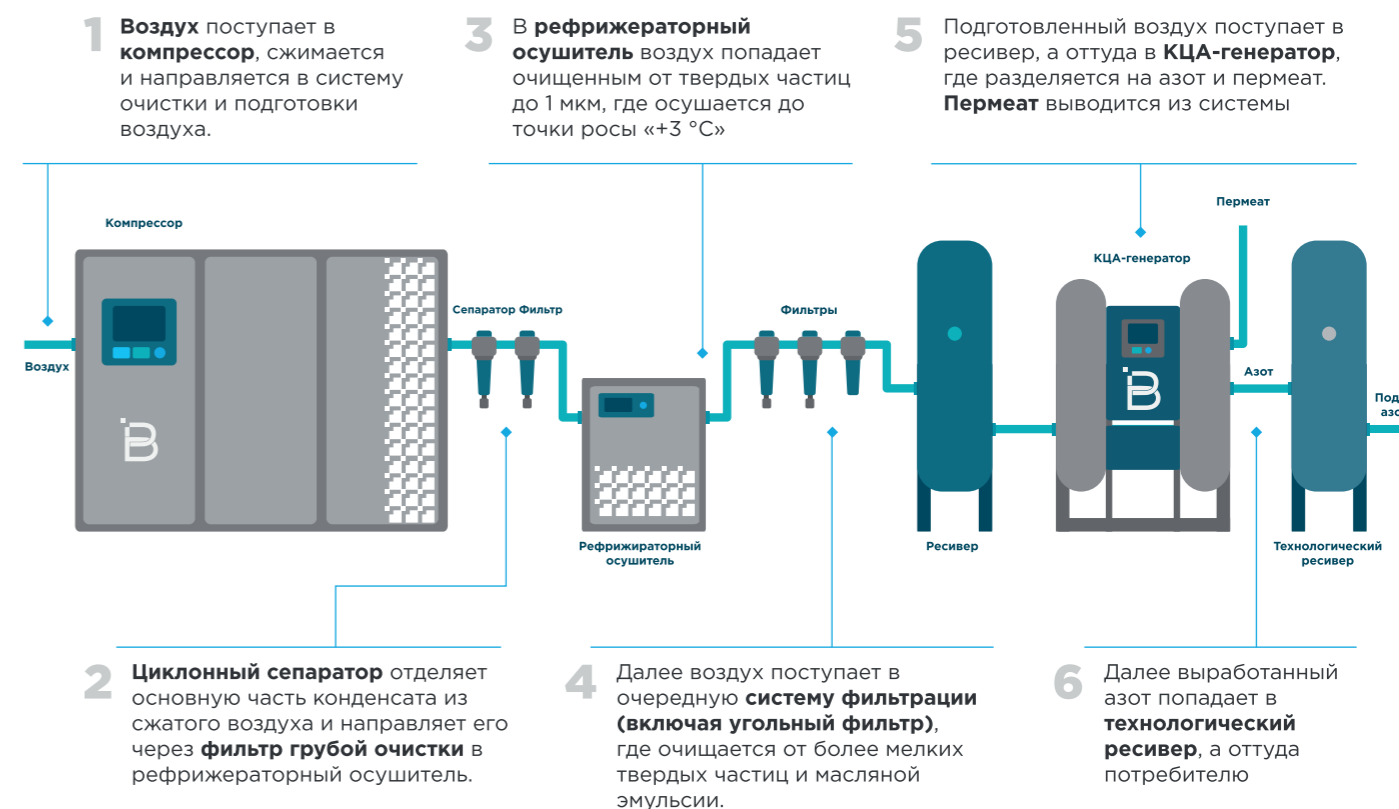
1 **Воздух** поступает в **компрессор**, сжимается и направляется в систему очистки и подготовки воздуха.

3 В **рефрижераторный осушитель** воздух попадает очищенным от твердых частиц до 1 мкм, где осушается до точки росы «+3 °C»

5 Подготовленный воздух поступает в ресивер, а оттуда в **КЦА-генератор**, где разделяется на азот и пермеат. **Пермеат** выводится из системы

Компрессор

Воздух

Сепаратор Фильтр

Фильтры

Пермеат

КЦА-генератор

Азот

Под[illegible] азо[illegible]

Рефрижираторный осушитель

Ресивер

Технологический ресивер

2 **Циклонный сепаратор** отделяет основную часть конденсата из сжатого воздуха и направляет его через **фильтр грубой очистки** в рефрижераторный осушитель.

4 Далее воздух поступает в очередную **систему фильтрации (включая угольный фильтр)**, где очищается от более мелких твердых частиц и масляной эмульсии.

6 Далее выработанный азот попадает в **технологический ресивер**, а оттуда потребителю